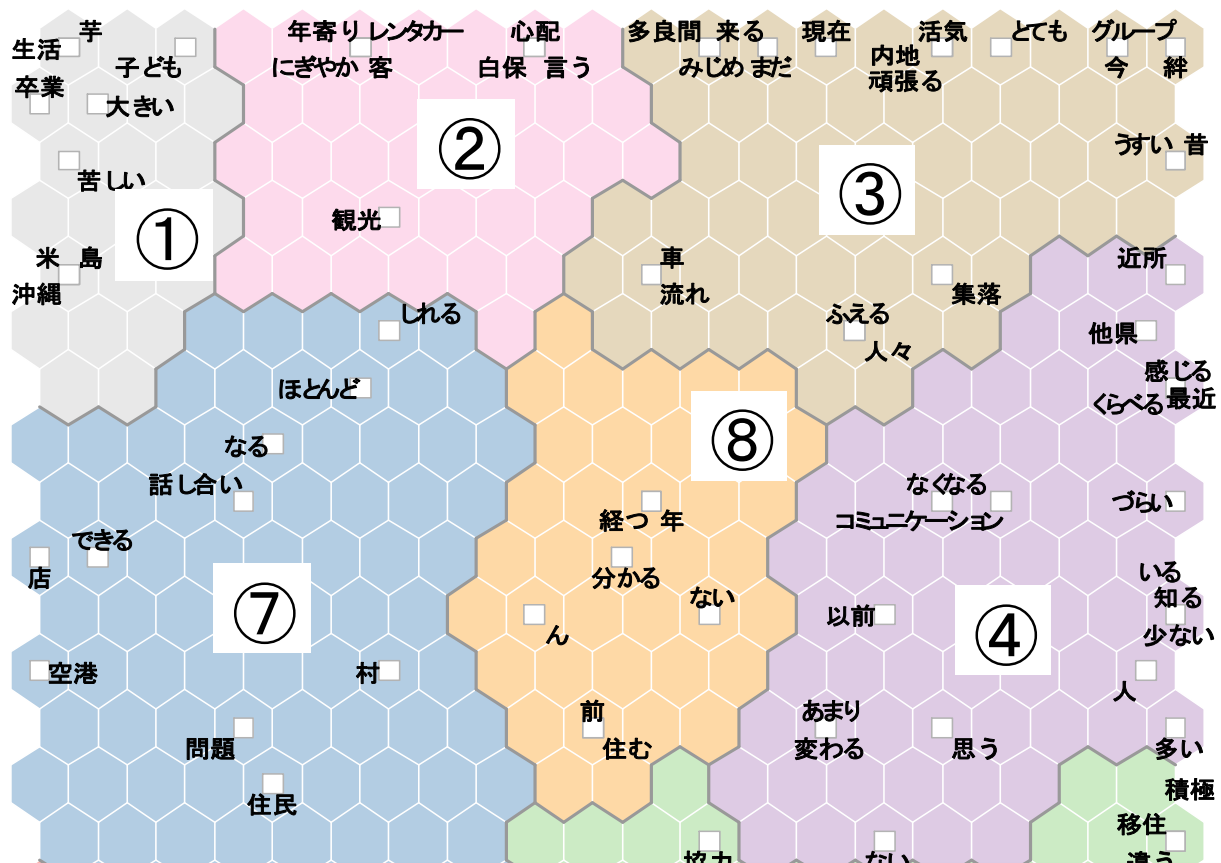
芋
生活
子ども
卒業
大きい
苦しい
①
米 島
沖縄

年寄り レンタカー
にぎやか 客
心配
白保 言う
②
観光
しれる

多良間 来る
みじめ まだ
現在
活気
内地
頑張る
とても
グループ
今 絆
うすい 昔
③
車
流れ
集落
ふえる
人々

近所
他県
感じる
くらべる 最近
なくなる
コミュニケーション
づらい
いる
知る
少ない
以前
④
人
あまり
変わる
思う
多い
積極
移住
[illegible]

ほとんど
なる
話し合い
できる
店
⑦
空港
村
問題
住民

⑧
経つ 年
分かる
ない
ん
前
住む
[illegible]
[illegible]